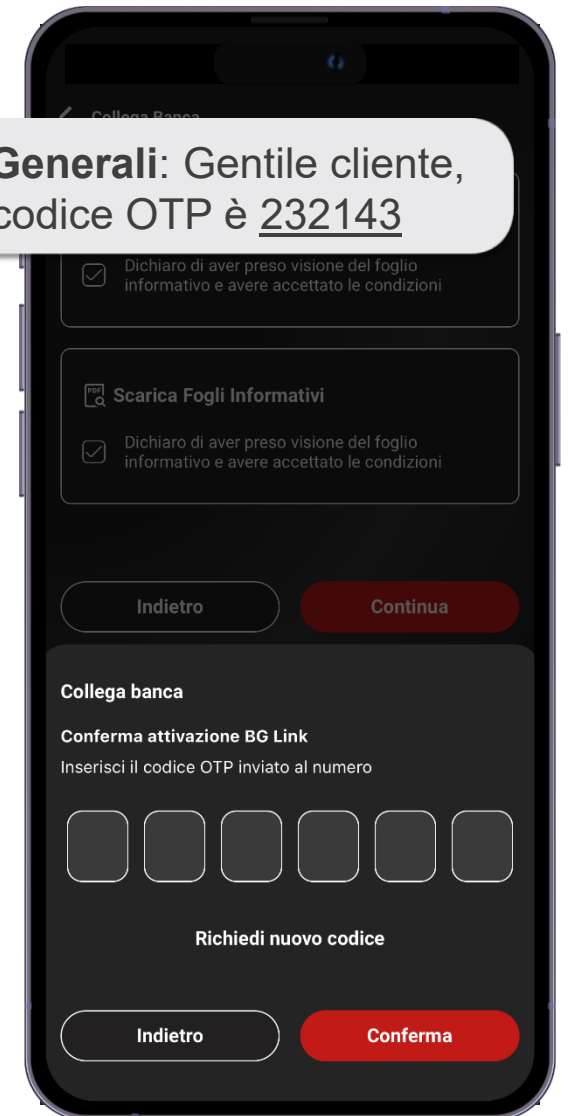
Collega Banca

Generali: Gentile cliente, codice OTP è 232143

Dichiaro di aver preso visione del foglio informativo e avere accettato le condizioni

Scarica Fogli Informativi

Dichiaro di aver preso visione del foglio informativo e avere accettato le condizioni

Indietro

Continua

Collega banca

Conferma attivazione BG Link

Inserisci il codice OTP inviato al numero

Richiedi nuovo codice

Indietro

Conferma